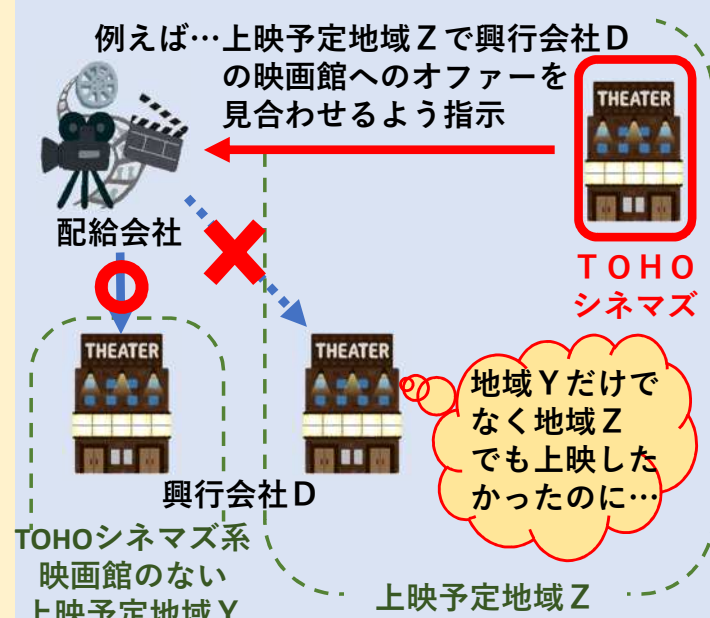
例えば…上映予定地域Ｚで興行会社Ｄの映画館へのオファーを見合わせるよう指示

THEATER

ＴＯＨＯシネマズ

配給会社

THEATER

THEATER

地域Ｙだけでなく地域Ｚでも上映したかったのに…

興行会社Ｄ

TOHOシネマズ系映画館のない上映予定地域Ｙ

上映予定地域Ｚ